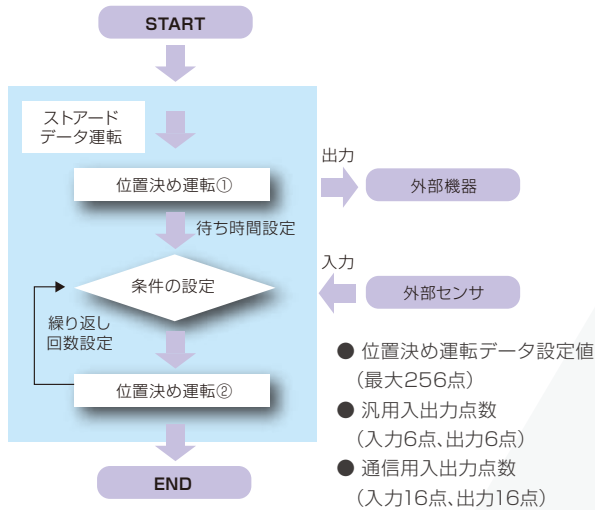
START

ストアード
データ運転

位置決め運転①

出力

外部機器

待ち時間設定

入力

条件の設定

外部センサ

繰り返し
回数設定

位置決め運転②

END

● 位置決め運転データ設定値
（最大256点）

● 汎用入出力点数
（入力6点、出力6点）

● 通信用入出力点数
（入力16点、出力16点）